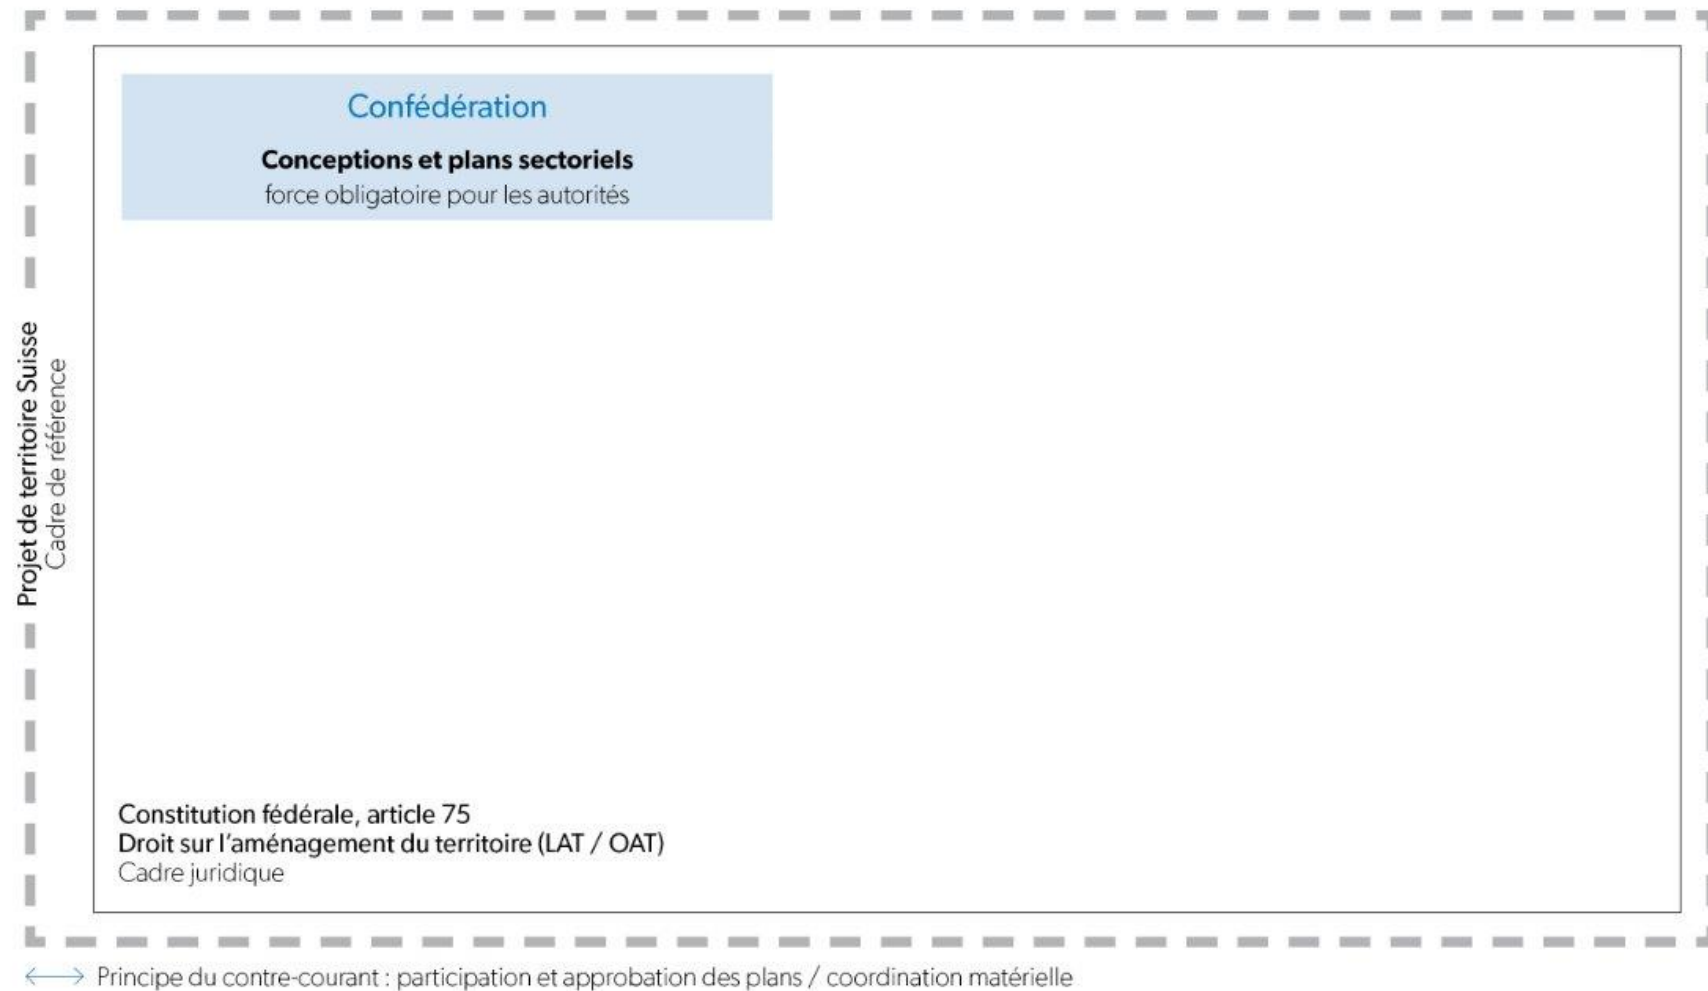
Projet de territoire Suisse
Cadre de référence

Confédération

Conceptions et plans sectoriels
force obligatoire pour les autorités

Constitution fédérale, article 75
Droit sur l'aménagement du territoire (LAT / OAT)
Cadre juridique

⟷ Principe du contre-courant : participation et approbation des plans / coordination matérielle